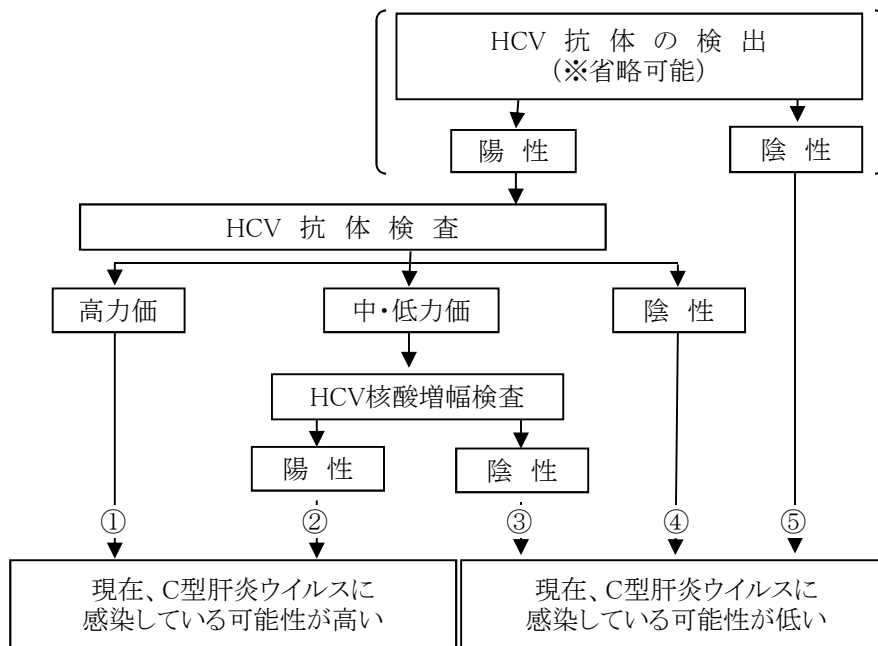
HCV 抗 体 の 検 出
(※省略可能)

陽 性

陰 性

HCV 抗 体 検 査

高力価

中・低力価

陰 性

HCV核酸増幅検査

陽 性

陰 性

①

②

③

④

⑤

現在、C型肝炎ウイルスに感染している可能性が高い

現在、C型肝炎ウイルスに感染している可能性が低い